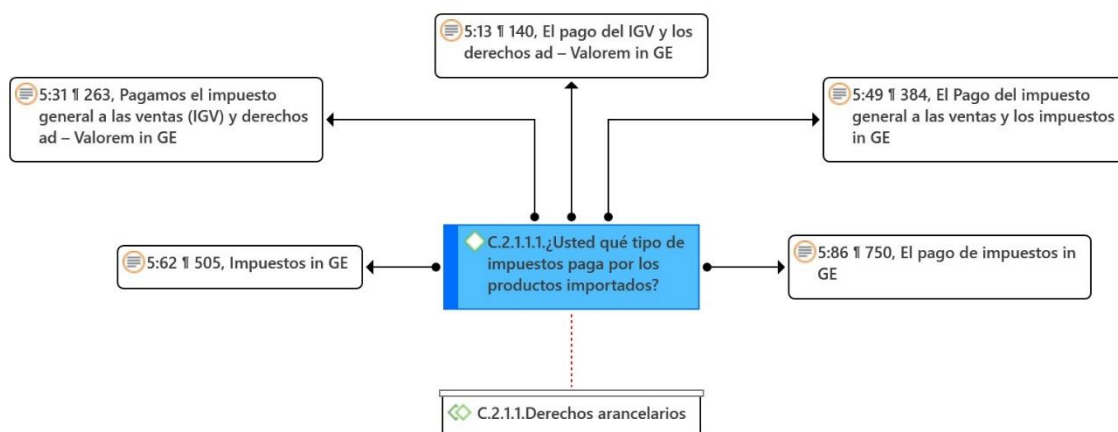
5:13 ¶ 140, El pago del IGV y los derechos ad – Valorem in GE

5:31 ¶ 263, Pagamos el impuesto general a las ventas (IGV) y derechos ad – Valorem in GE

5:49 ¶ 384, El Pago del impuesto general a las ventas y los impuestos in GE

5:62 ¶ 505, Impuestos in GE

C.2.1.1.1.¿Usted qué tipo de impuestos paga por los productos importados?

5:86 ¶ 750, El pago de impuestos in GE

C.2.1.1.Derechos arancelarios